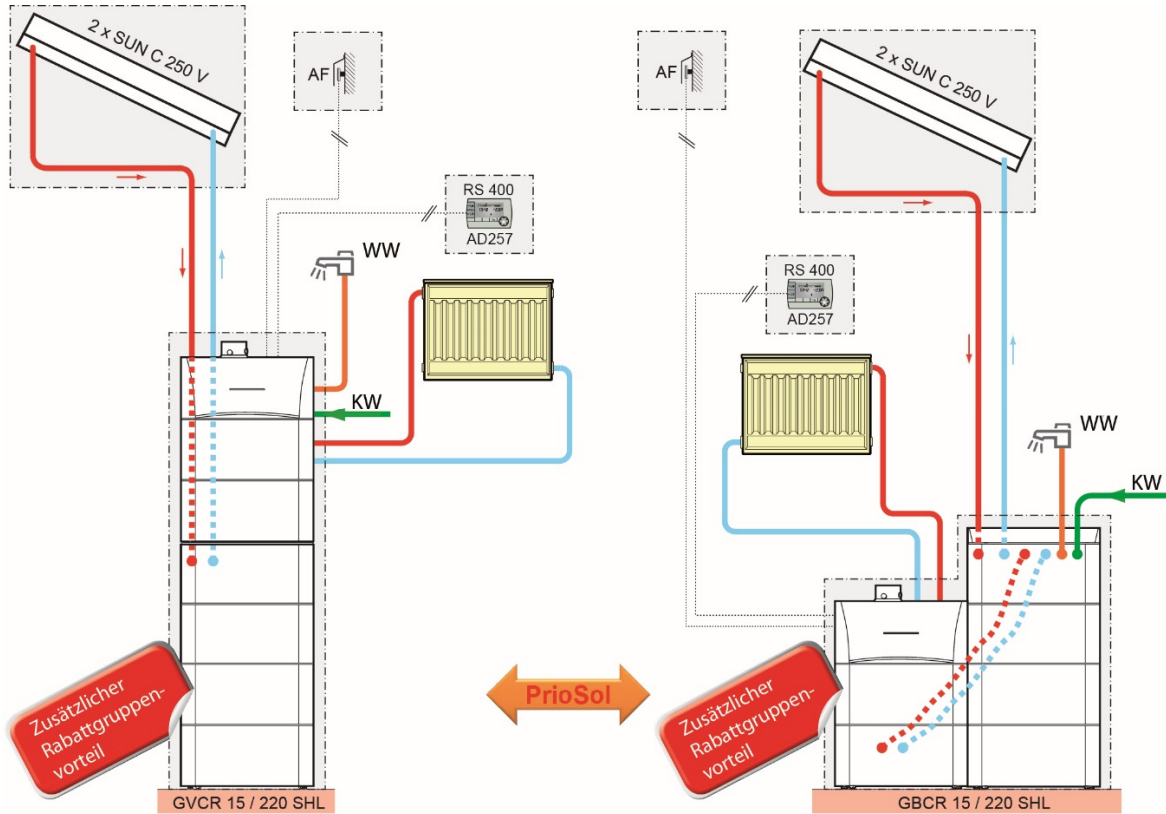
2 x SUN C 250 V

AF

RS 400
AD257

WW

KW

Zusätzlicher Rabattgruppenvorteil

GVCR 15 / 220 SHL

PrioSol

AF

2 x SUN C 250 V

RS 400
AD257

WW

KW

Zusätzlicher Rabattgruppenvorteil

GBCR 15 / 220 SHL